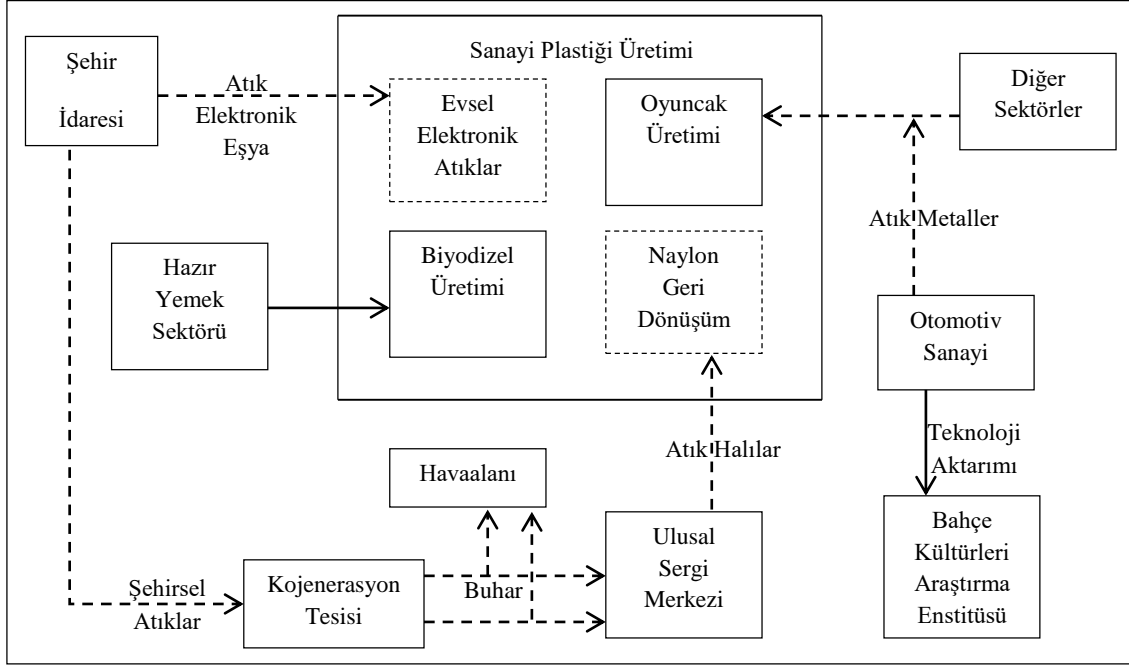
Şehir İdaresi

Atık Elektronik Eşya

Sanayi Plastiği Üretimi

Evsel Elektronik Atıklar

Oyuncak Üretimi

Diğer Sektörler

Atık Metaller

Hazır Yemek Sektörü

Biyodizel Üretimi

Naylon Geri Dönüşüm

Otomotiv Sanayi

Teknoloji Aktarımı

Atık Halılar

Havaalanı

Bahçe Kültürleri Araştırma Enstitüsü

Şehirsel Atıklar

Kojenerasyon Tesisi

Buhar

Ulusal Sergi Merkezi